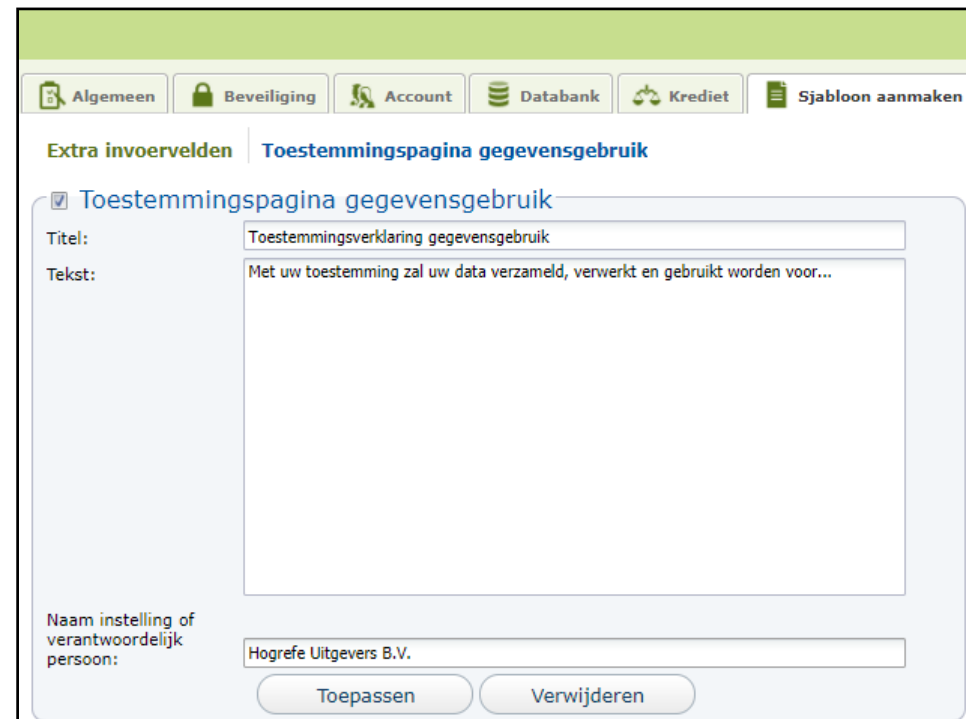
Algemeen Beveiliging Account Databank Krediet Sjabloon aanmaken

Extra invoervelden | Toestemmingspagina gegevensgebruik

Toestemmingspagina gegevensgebruik

Titel: Toestemmingsverklaring gegevensgebruik

Tekst: Met uw toestemming zal uw data verzameld, verwerkt en gebruikt worden voor...

Naam instelling of verantwoordelijk persoon: Hogrefe Uitgevers B.V.

Toepassen Verwijderen